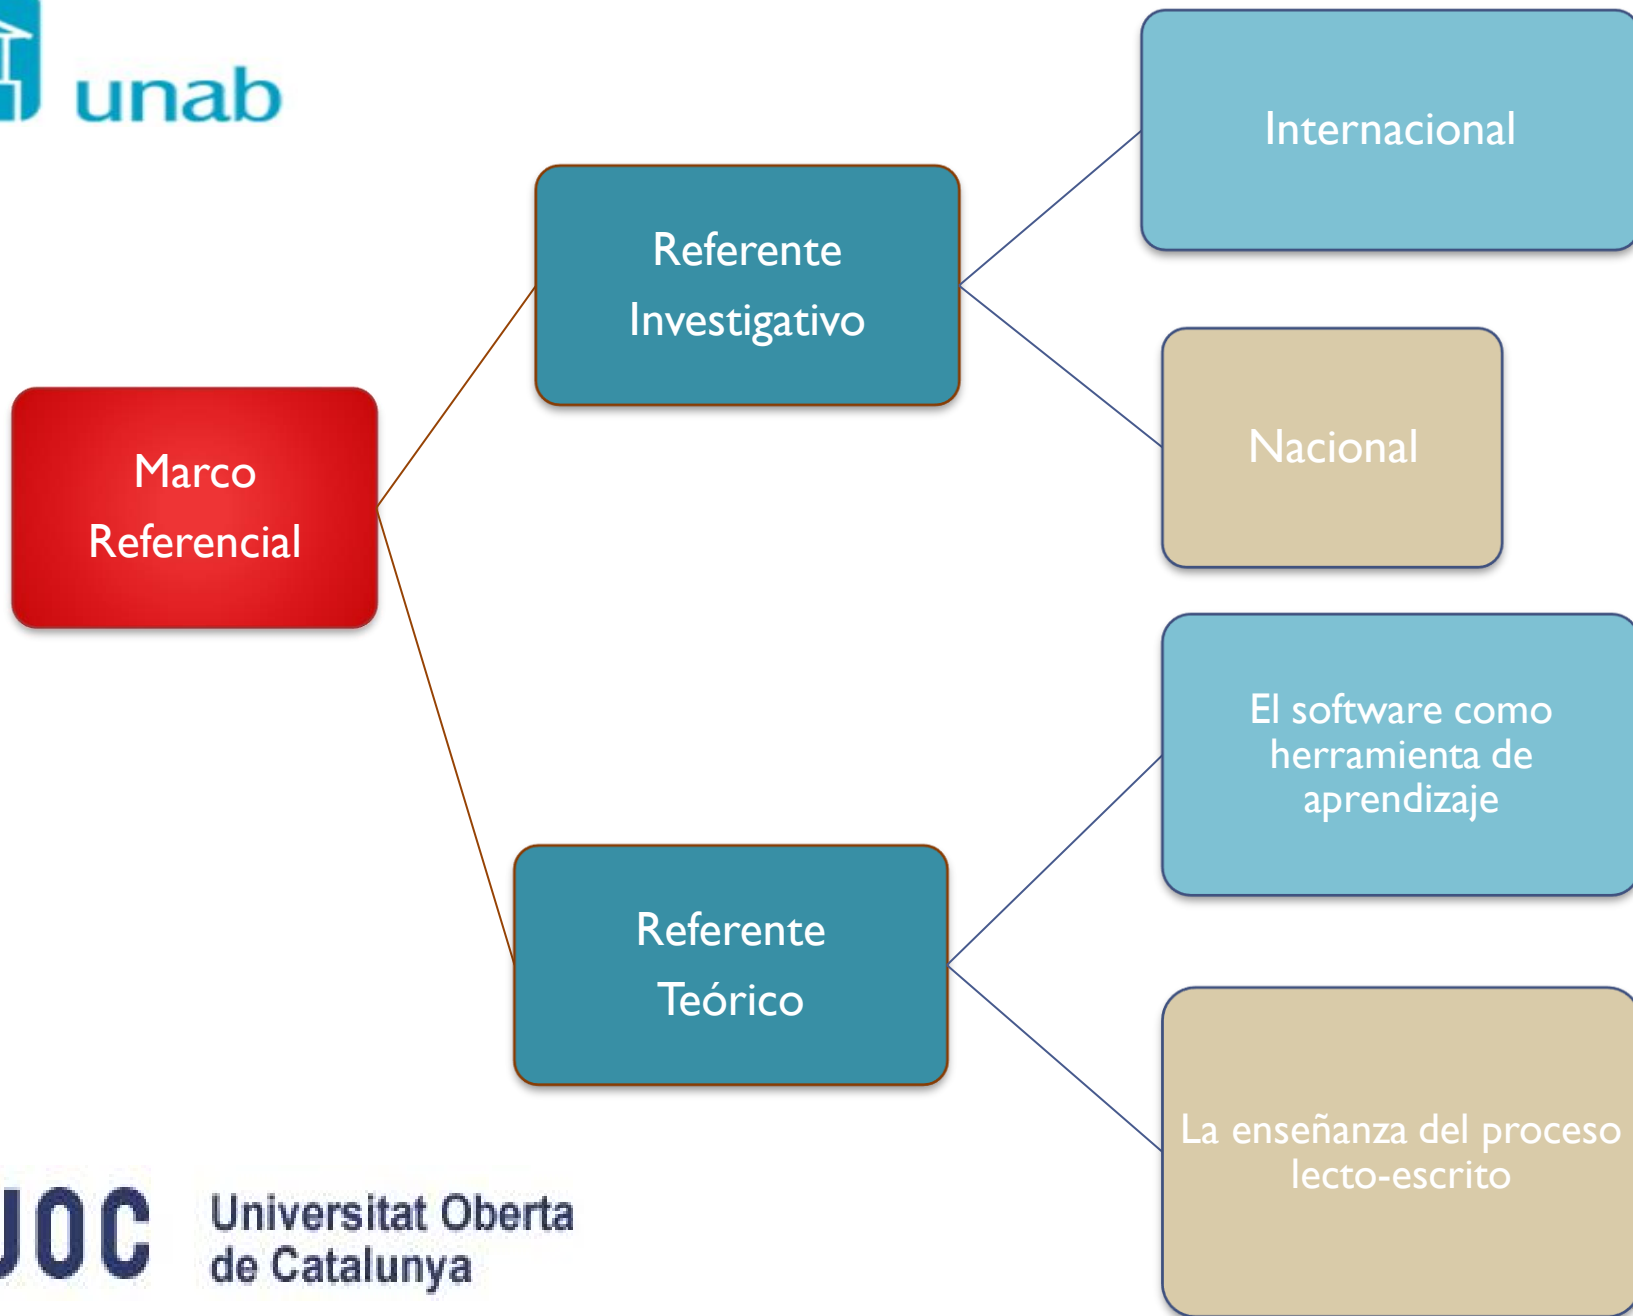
unab

Marco Referencial

Referente Investigativo

Internacional

Nacional

Referente Teórico

El software como herramienta de aprendizaje

La enseñanza del proceso lecto-escrito

UOC Universitat Oberta de Catalunya